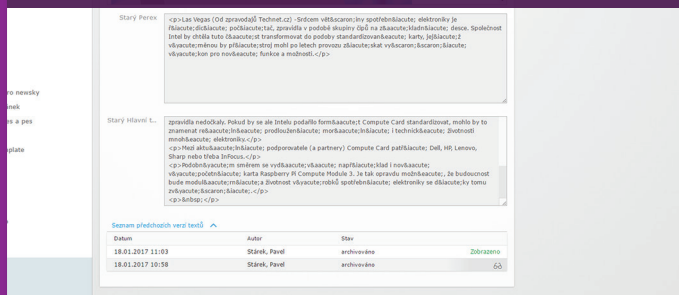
ro newsky
nek
s a pes
plate

Starý Perex

<p>Las Vegas (Od zpravodajů Technet.cz) - Srdcem většiny spotřebn&iacute; elektroniky je ř&iacute;dic&iacute; poč&iacute;tač, zpravidla v podobě skupiny čipů na z&aacute;kladn&iacute; desce. Společnost Intel by chtěla tuto č&aacute;st transformovat do podoby standardizovan&eacute; karty, jej&iacute;ž v&yacute;měnou by př&iacute;stroj mohl po letech provozu z&iacute;skat v&scaron;&scaron;&iacute; v&yacute;kon pro nov&eacute; funkce a možnosti.</p>

Starý Hlavní t...

zpravidla nedočkaly. Pokud by se ale Intelu podařilo form&aacute;t Compute Card standardizovat, mohlo by to znamenat re&aacute;ln&eacute; prodloužen&iacute; mor&aacute;ln&iacute; i technick&eacute; životnosti mnoh&eacute; elektroniky.</p>
<p>Mezi aktu&aacute;ln&iacute; podporovatele (a partnery) Compute Card patř&iacute; Dell, HP, Lenovo, Sharp nebo třeba InFocus.</p>
<p>Podobn&yacute;m směrem se vyd&aacute;v&aacute; např&iacute;klad i nov&aacute; v&yacute;početn&iacute; karta Raspberry Pi Compute Module 3. Je tak opravdu možn&eacute;, že budoucnost bude modul&aacute;rn&iacute; a životnost v&yacute;robků spotřebn&iacute; elektroniky se d&iacute;ky tomu zv&yacute;&scaron;&iacute;.</p>
<p>&nbsp;</p>

Seznam předchozích verzí textů

| Datum | Autor | Stav | |
|---|---|---|---|
| 18.01.2017 11:03 | Stárek, Pavel | archivováno | Zobrazeno |
| 18.01.2017 10:58 | Stárek, Pavel | archivováno | |